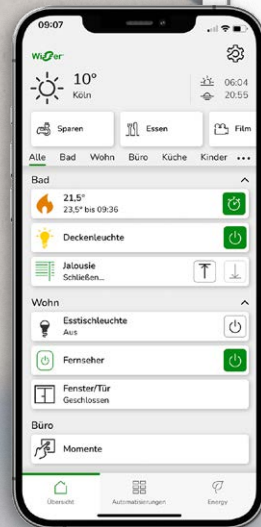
09:07

WiZer

10°
Köln

06:04
20:55

Sparen
Essen
Film

Alle Bad Wohn Büro Küche Kinder •••

Bad

21,5°
23,5° bis 09:36

Deckenleuchte

Jalousie
Schließen...

Wohn

Esstischleuchte
Aus

Fernseher

Fenster/Tür
Geschlossen

Büro

Momente

Übersicht
Automatisierungen
Energie